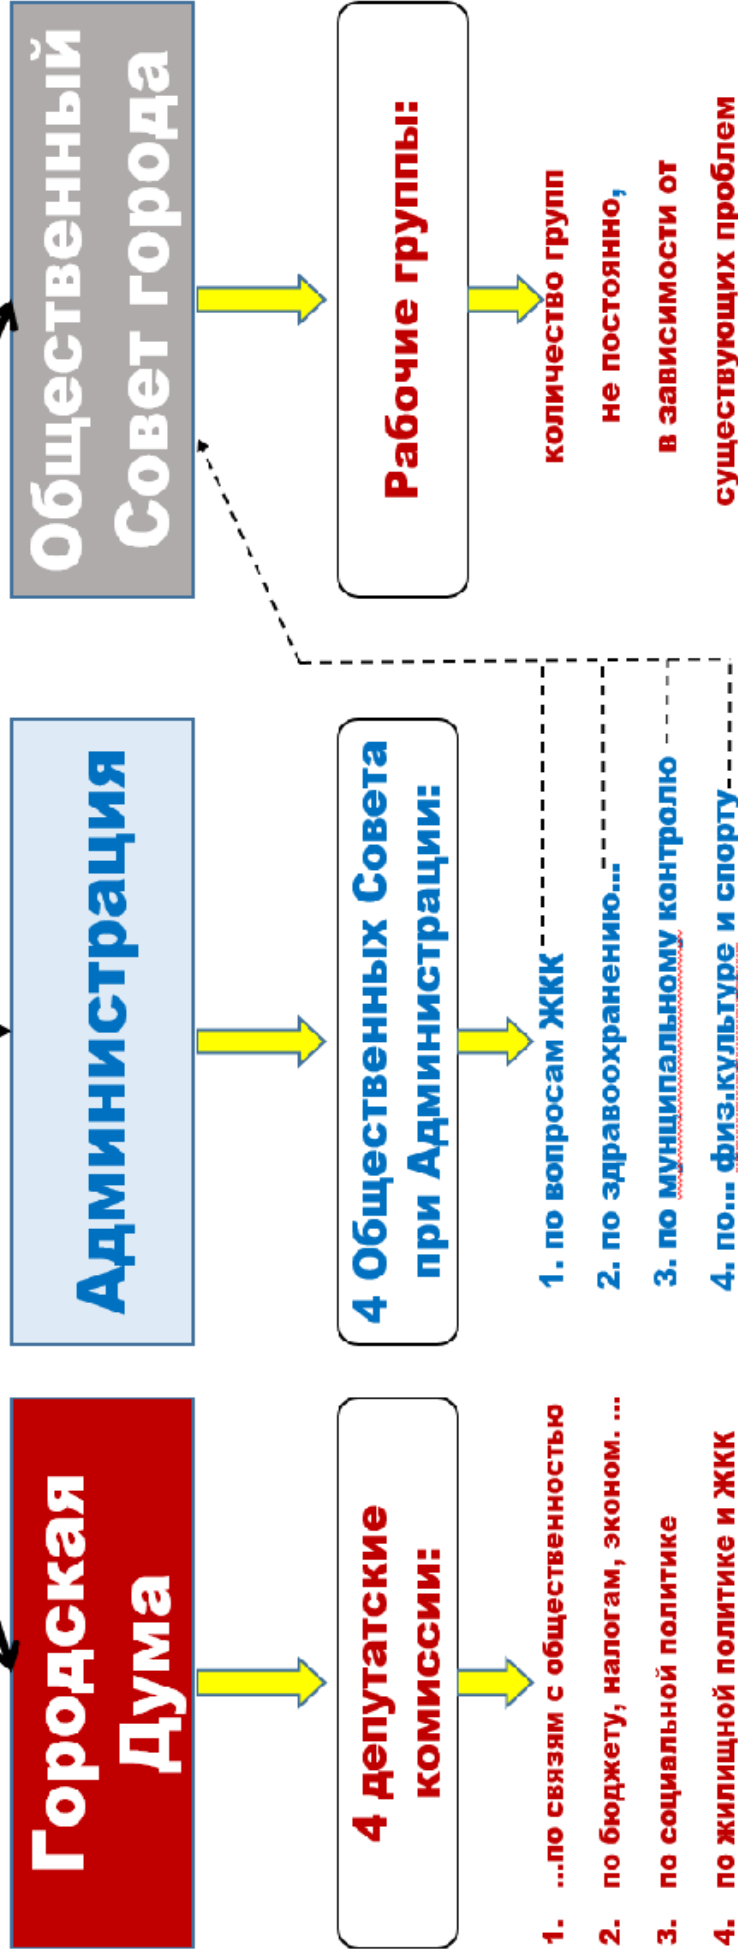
Городская Дума

4 депутатские комиссии:

1. ...по связям с общественностью
2. по бюджету, налогам, эконом. ...
3. по социальной политике
4. по жилищной политике и ЖКК

Администрация

4 Общественных Совета при Администрации:

1. по вопросам ЖКК
2. по здравоохранению...
3. по муниципальному контролю
4. по... физ.культуре и спорту

Общественный Совет города

Рабочие группы:

количество групп не постоянно, в зависимости от существующих проблем